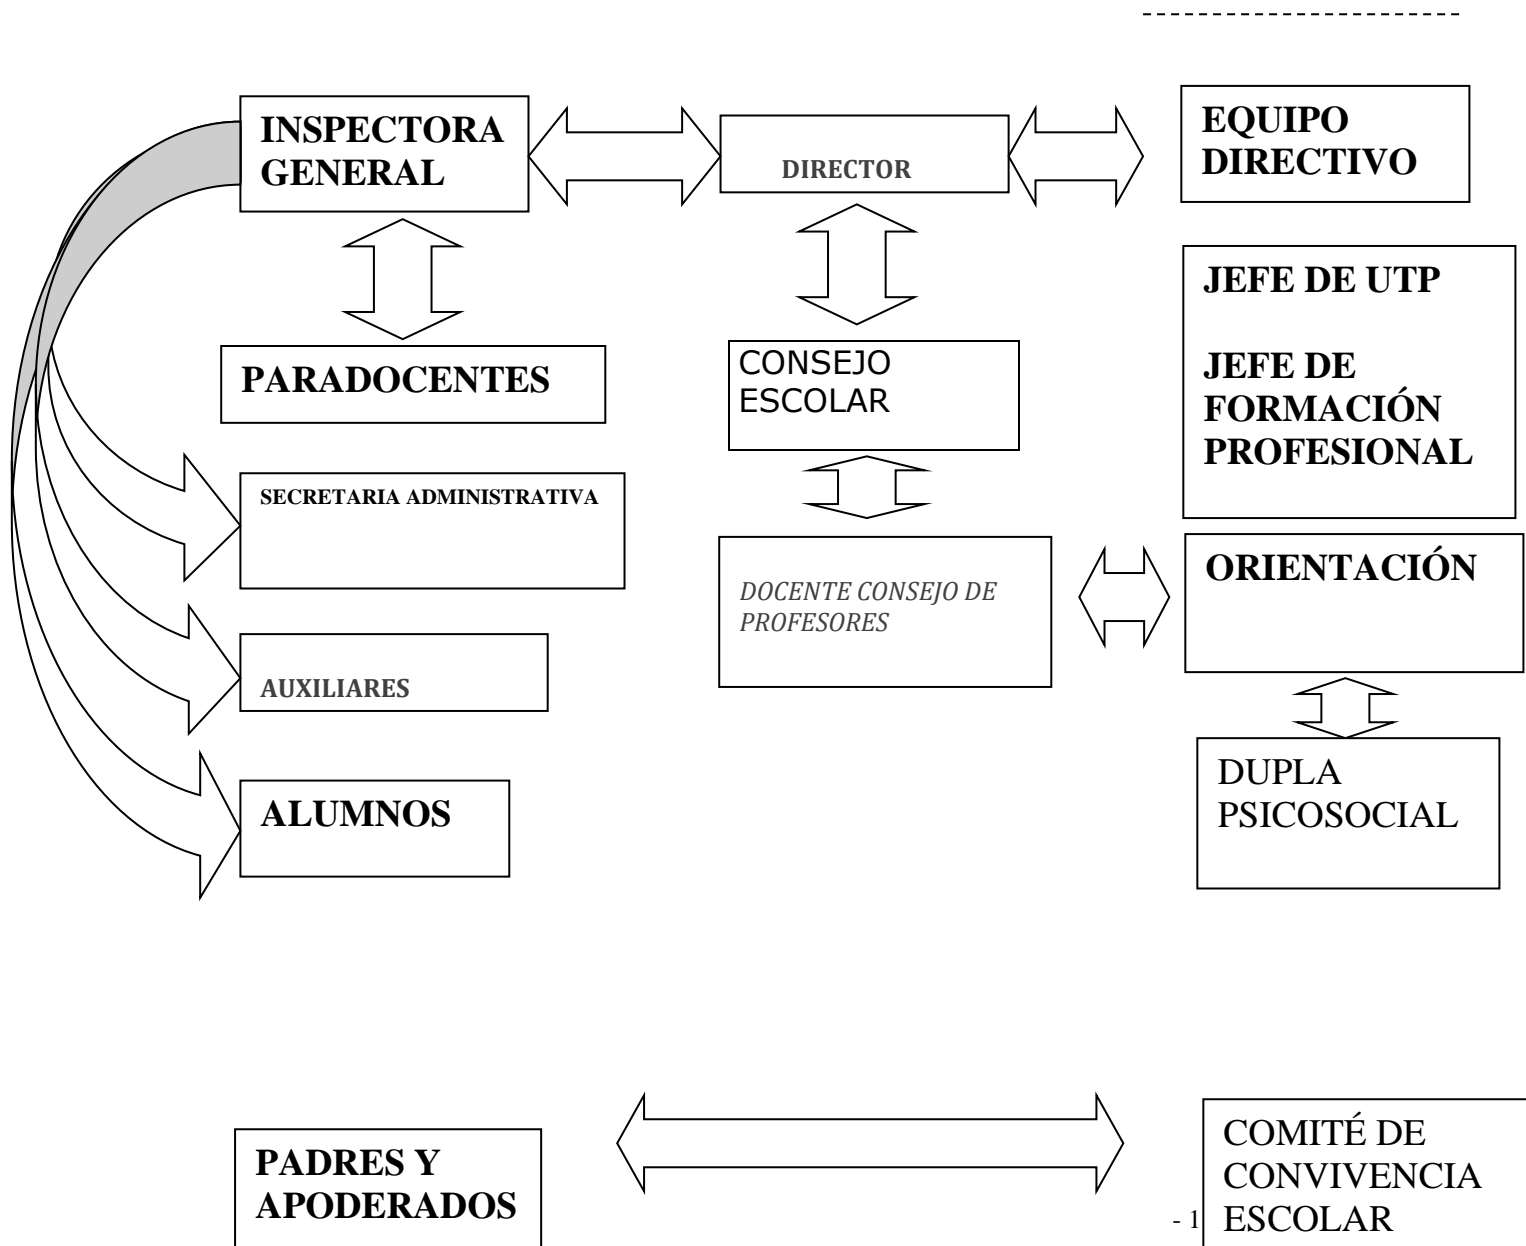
INSPECTORA GENERAL

DIRECTOR

EQUIPO DIRECTIVO

JEFE DE UTP

JEFE DE FORMACIÓN PROFESIONAL

PARADOCENTES

CONSEJO ESCOLAR

SECRETARIA ADMINISTRATIVA

DOCENTE CONSEJO DE PROFESORES

ORIENTACIÓN

AUXILIARES

DUPLA PSICOSOCIAL

ALUMNOS

PADRES Y APODERADOS

COMITÉ DE CONVIVENCIA ESCOLAR

- 1